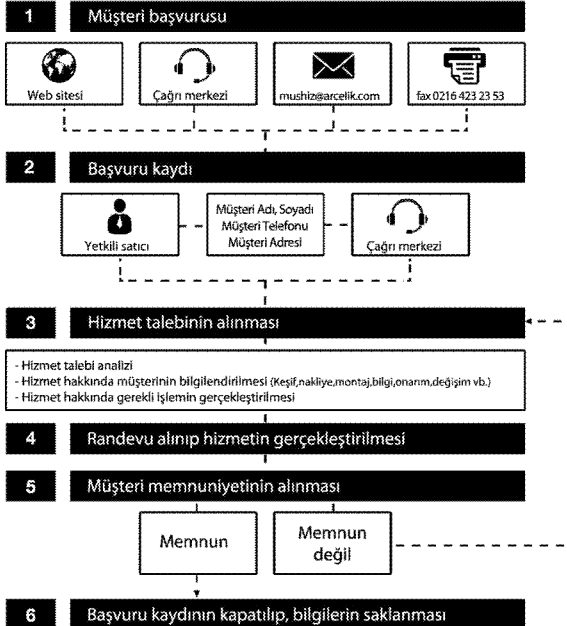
1 Müşteri başvurusu

Web sitesi

Çağrı merkezi

mushiz@arcelik.com

fax 0216 423 23 53

2 Başvuru kaydı

Yetkili satıcı

Müşteri Adı, Soyadı
Müşteri Telefonu
Müşteri Adresi

Çağrı merkezi

3 Hizmet talebinin alınması

- Hizmet talebi analizi
- Hizmet hakkında müşterinin bilgilendirilmesi (Keşif,nakliye,montaj,bilgi,onarım,değişim vb.)
- Hizmet hakkında gerekli işlemin gerçekleştirilmesi

4 Randevu alınıp hizmetin gerçekleştirilmesi

5 Müşteri memnuniyetinin alınması

Memnun

Memnun değil

6 Başvuru kaydının kapatılıp, bilgilerin saklanması